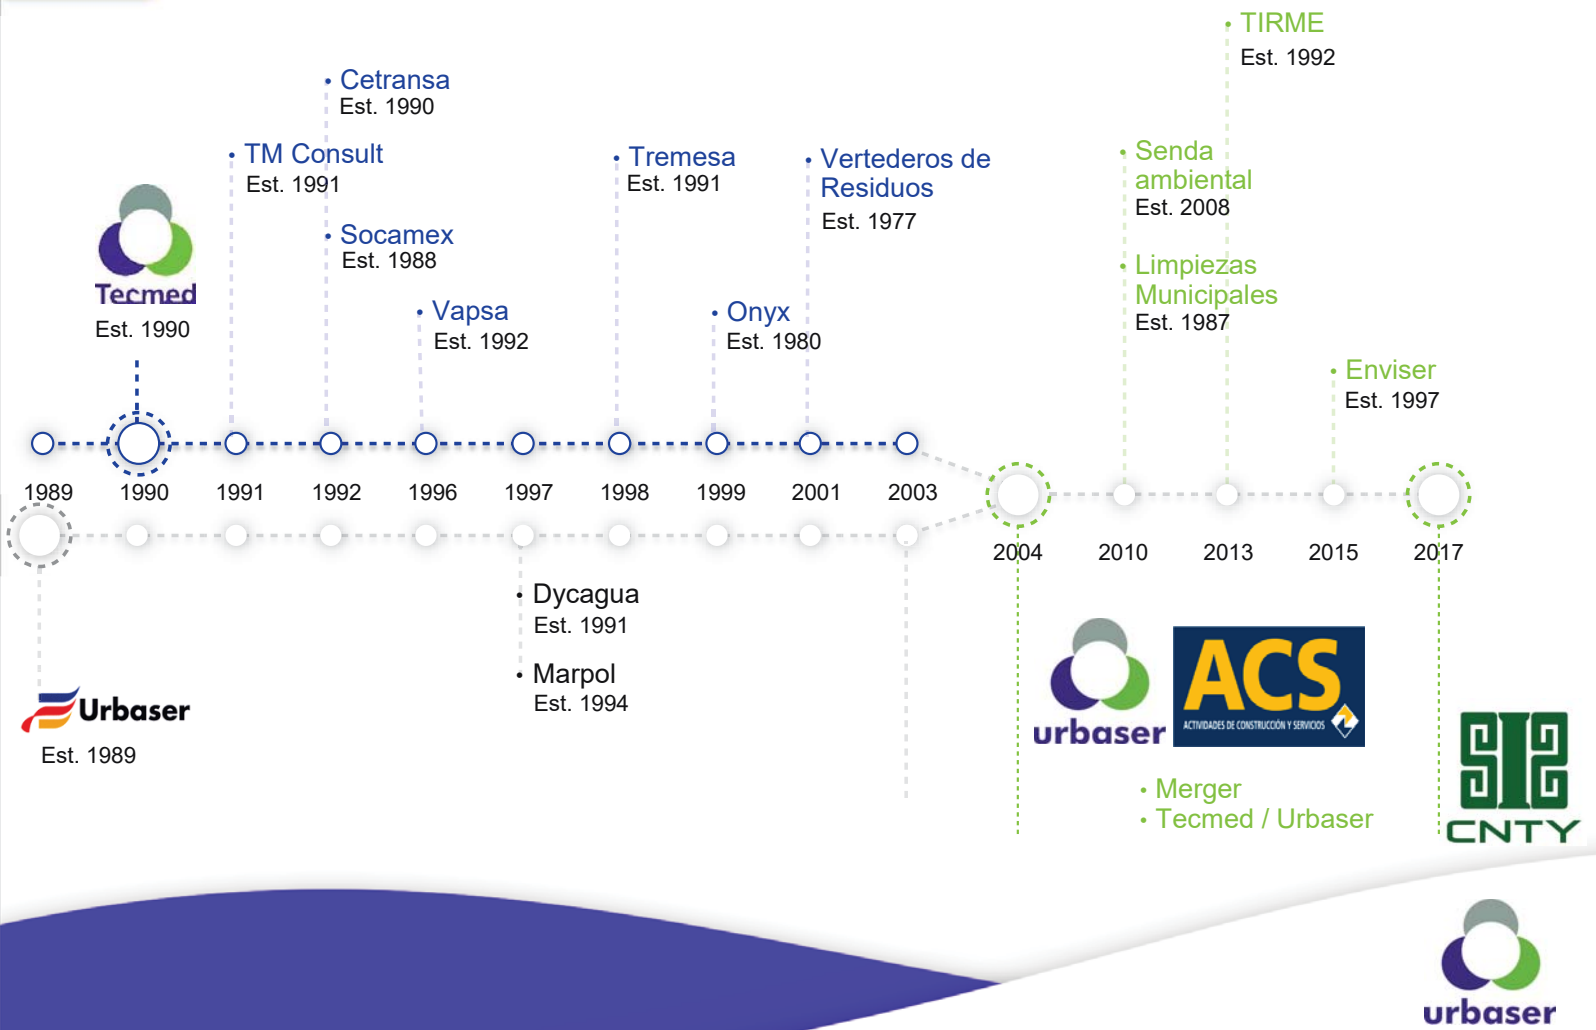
Tecmed
Est. 1990

Cetransa
Est. 1990

TM Consult
Est. 1991

Socamex
Est. 1988

Vapsa
Est. 1992

Tremesa
Est. 1991

Onyx
Est. 1980

Vertederos de Residuos
Est. 1977

TIRME
Est. 1992

Senda ambiental
Est. 2008

Limpiezas Municipales
Est. 1987

Enviser
Est. 1997

1989 1990 1991 1992 1996 1997 1998 1999 2001 2003

2004 2010 2013 2015 2017

Dycagua
Est. 1991

Marpol
Est. 1994

Urbaser
Est. 1989

urbaser

ACS
ACTIVIDADES DE CONSTRUCCIÓN Y SERVICIOS

Merger
Tecmed / Urbaser

CNTY

urbaser